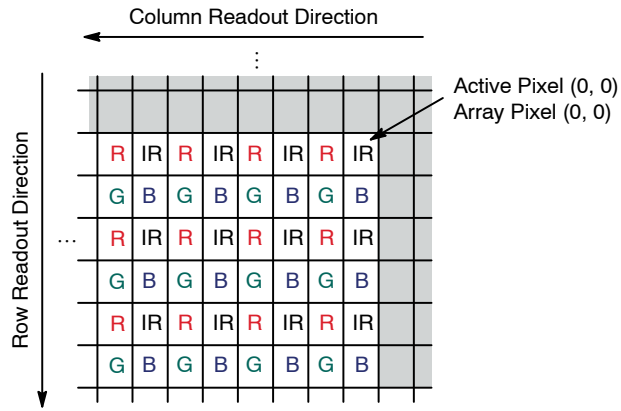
Column Readout Direction

⋮

Active Pixel (0, 0)
Array Pixel (0, 0)

Row Readout Direction

…

| R | IR | R | IR | R | IR | R | IR |
|---|---|---|---|---|---|---|---|
| G | B | G | B | G | B | G | B |
| R | IR | R | IR | R | IR | R | IR |
| G | B | G | B | G | B | G | B |
| R | IR | R | IR | R | IR | R | IR |
| G | B | G | B | G | B | G | B |